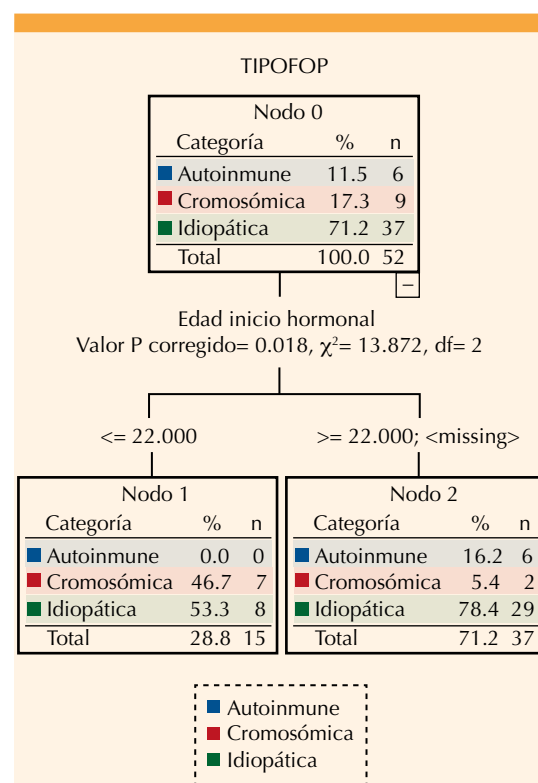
TIPOFOP

Nodo 0

| Categoría | % | n |
|---|---|---|
| Autoinmune | 11.5 | 6 |
| Cromosómica | 17.3 | 9 |
| Idiopática | 71.2 | 37 |
| Total | 100.0 | 52 |

−

Edad inicio hormonal
Valor P corregido= 0.018, $\chi^2$= 13.872, df= 2

<= 22.000

>= 22.000; <missing>

Nodo 1

| Categoría | % | n |
|---|---|---|
| Autoinmune | 0.0 | 0 |
| Cromosómica | 46.7 | 7 |
| Idiopática | 53.3 | 8 |
| Total | 28.8 | 15 |

Nodo 2

| Categoría | % | n |
|---|---|---|
| Autoinmune | 16.2 | 6 |
| Cromosómica | 5.4 | 2 |
| Idiopática | 78.4 | 29 |
| Total | 71.2 | 37 |

Autoinmune
Cromosómica
Idiopática